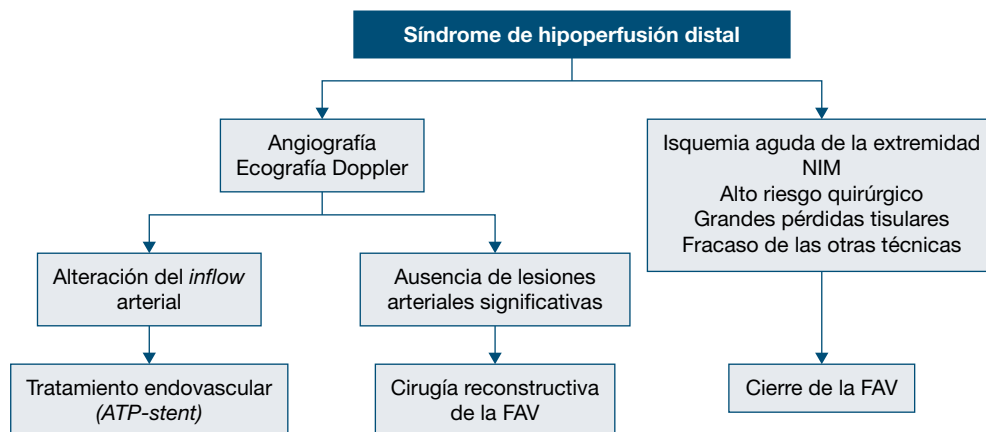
Síndrome de hipoperfusión distal

Angiografía
Ecografía Doppler

Alteración del *inflow* arterial

Tratamiento endovascular (ATP-stent)

Ausencia de lesiones arteriales significativas

Cirugía reconstructiva de la FAV

Isquemia aguda de la extremidad
NIM
Alto riesgo quirúrgico
Grandes pérdidas tisulares
Fracaso de las otras técnicas

Cierre de la FAV